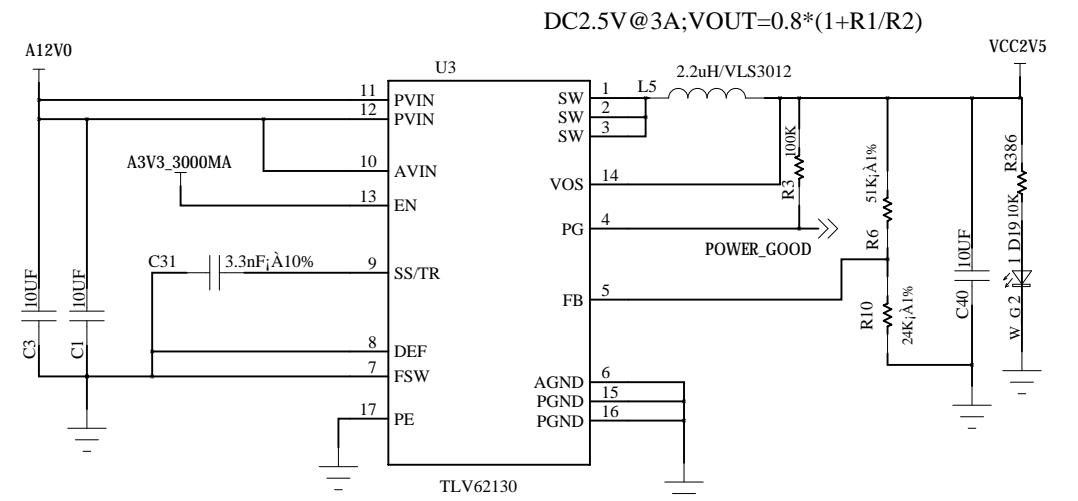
DC2.5V@3A;VOUT=0.8*(1+R1/R2)

A12V0

U3

VCC2V5

11 PVIN
12 PVIN
10 AVIN
13 EN
9 SS/TR
8 DEF
7 FSW
17 PE

SW 1
SW 2
SW 3
VOS 14
PG 4
FB 5
AGND 6
PGND 15
PGND 16

L5 2.2uH/VLS3012

A3V3_3000MA

C31 3.3nF¡À10%

R3 100K

R6 51K¡À1%

R10 24K¡À1%

POWER_GOOD

C3 10UF

C1 10UF

C40 10UF

R386 10K

D19 1 2 G W

TLV62130